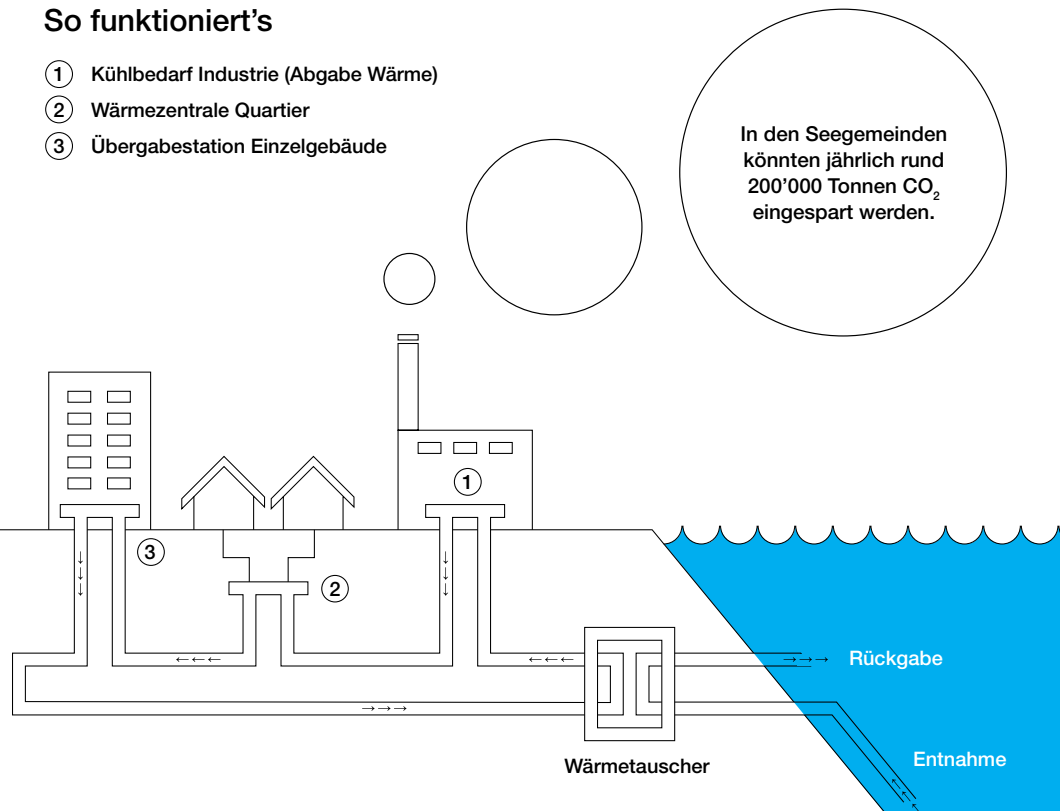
So funktioniert’s

1 Kühlbedarf Industrie (Abgabe Wärme)
2 Wärmezentrale Quartier
3 Übergabestation Einzelgebäude

In den Seegemeinden könnten jährlich rund 200’000 Tonnen $CO_2$ eingespart werden.

1

3

2

Rückgabe

Entnahme

Wärmetauscher